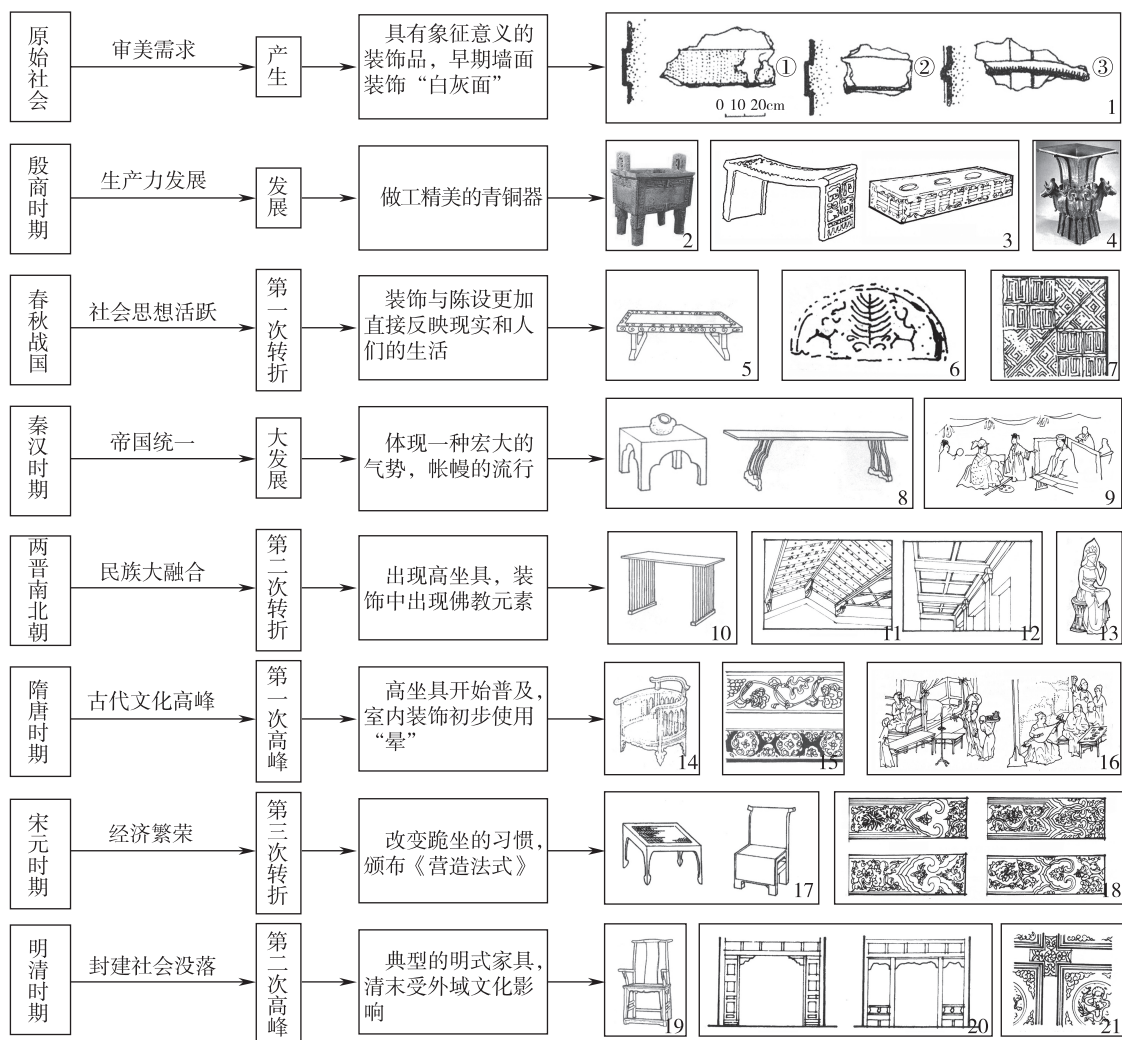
原始社会 审美需求 产生 具有象征意义的装饰品，早期墙面装饰“白灰面” ① ② ③ 0 10 20cm 1

殷商时期 生产力发展 发展 做工精美的青铜器 2 3 4

春秋战国 社会思想活跃 第一次转折 装饰与陈设更加直接反映现实和人们的生活 5 6 7

秦汉时期 帝国统一 大发展 体现一种宏大的气势，帐幔的流行 8 9

两晋南北朝 民族大融合 第二次转折 出现高坐具，装饰中出现佛教元素 10 11 12 13

隋唐时期 古代文化高峰 第一次高峰 高坐具开始普及，室内装饰初步使用“晕” 14 15 16

宋元时期 经济繁荣 第三次转折 改变跪坐的习惯，颁布《营造法式》 17 18

明清时期 封建社会没落 第二次高峰 典型的明式家具，清末受外域文化影响 19 20 21